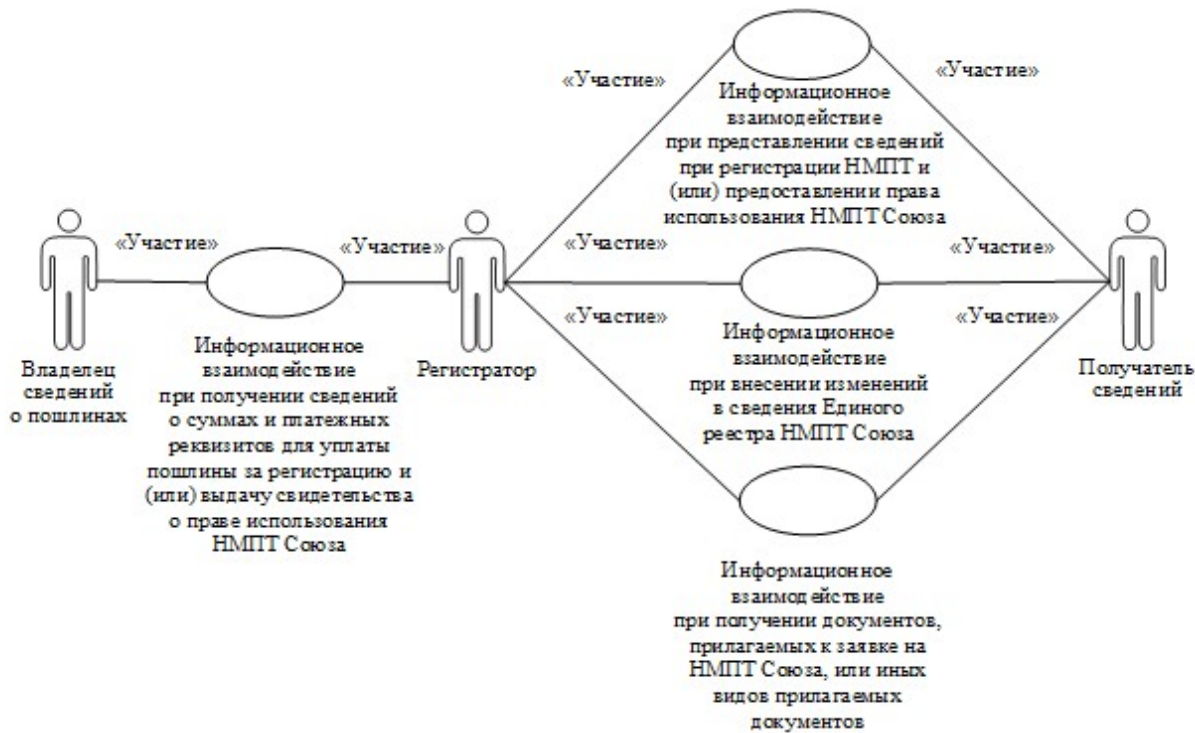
«Участие»

«Участие»

Информационное взаимодействие при представлении сведений при регистрации НМПТ и (или) предоставлении права использования НМПТ Союза

«Участие»

«Участие»

«Участие»

«Участие»

«Участие»

Информационное взаимодействие при внесении изменений в сведения Единого реестра НМПТ Союза

«Участие»

Владелец сведений о пошлинах

Информационное взаимодействие при получении сведений о суммах и платежных реквизитов для уплаты пошлины за регистрацию и (или) выдачу свидетельства о праве использования НМПТ Союза

Регистратор

Получатель сведений

Информационное взаимодействие при получении документов, прилагаемых к заявке на НМПТ Союза, или иных видов прилагаемых документов